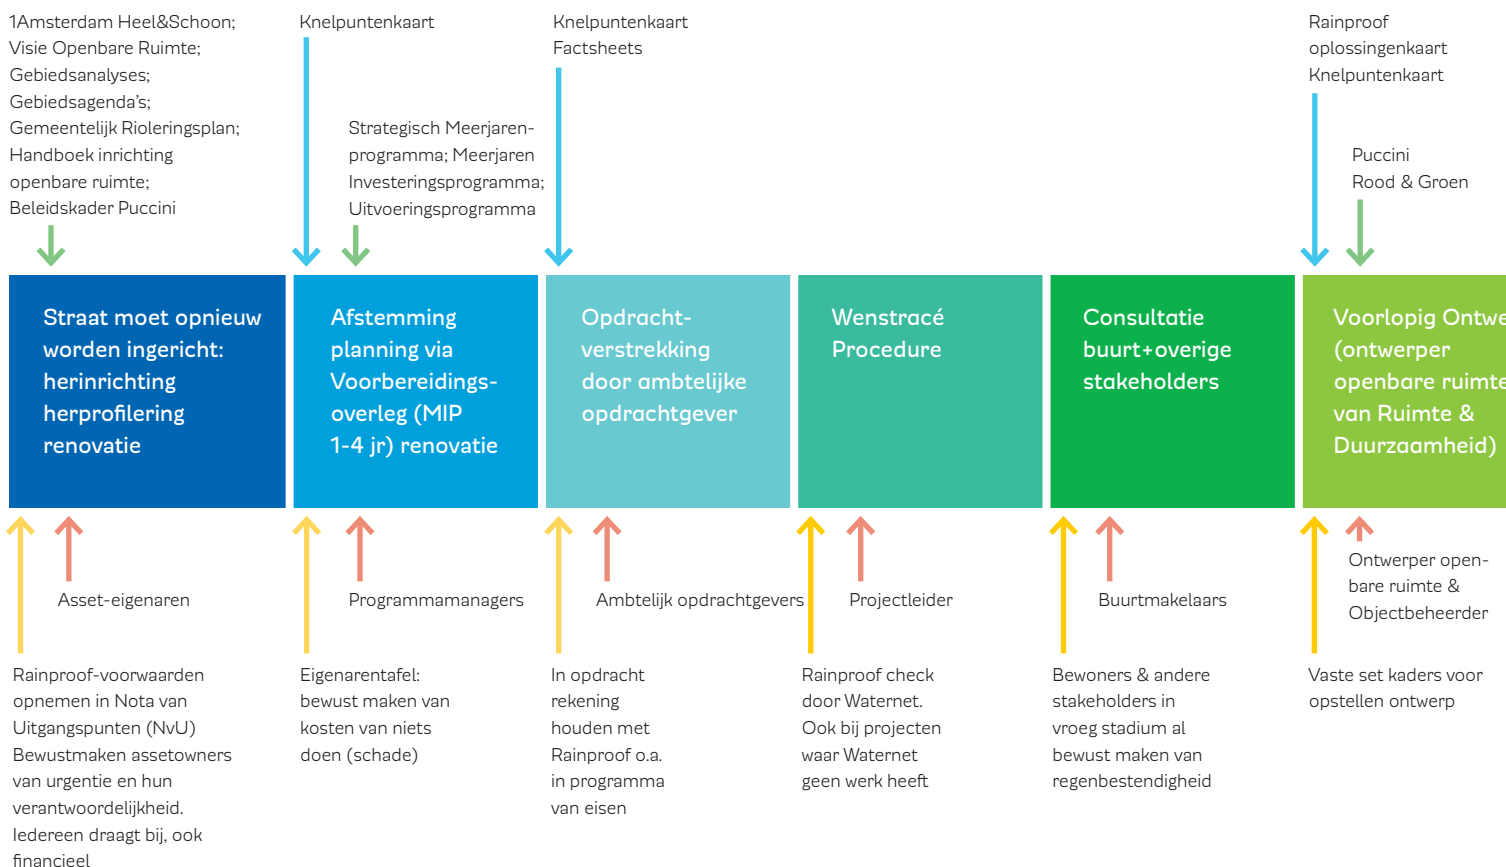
1Amsterdam Heel&Schoon; Visie Openbare Ruimte; Gebiedsanalyses; Gebiedsagenda's; Gemeentelijk Rioleringsplan; Handboek inrichting openbare ruimte; Beleidskader Puccini

Knelpuntenkaart

Strategisch Meerjarenprogramma; Meerjaren Investeringsprogramma; Uitvoeringsprogramma

Knelpuntenkaart Factsheets

Rainproof oplossingenkaart Knelpuntenkaart

Puccini Rood & Groen

Straat moet opnieuw worden ingericht: herinrichting herprofilering renovatie

Afstemming planning via Voorbereidingsoverleg (MIP 1-4 jr) renovatie

Opdrachtverstrekking door ambtelijke opdrachtgever

Wenstracé Procedure

Consultatie buurt+overige stakeholders

Voorlopig Ontw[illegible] (ontwerper openbare ruimte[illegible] van Ruimte & Duurzaamheid)

Asset-eigenaren

Programmamanagers

Ambtelijk opdrachtgevers

Projectleider

Buurtmakelaars

Ontwerper openbare ruimte & Objectbeheerder

Rainproof-voorwaarden opnemen in Nota van Uitgangspunten (NvU) Bewustmaken assetowners van urgentie en hun verantwoordelijkheid. Iedereen draagt bij, ook financieel

Eigenarentafel: bewust maken van kosten van niets doen (schade)

In opdracht rekening houden met Rainproof o.a. in programma van eisen

Rainproof check door Waternet. Ook bij projecten waar Waternet geen werk heeft

Bewoners & andere stakeholders in vroeg stadium al bewust maken van regenbestendigheid

Vaste set kaders voor opstellen ontwerp